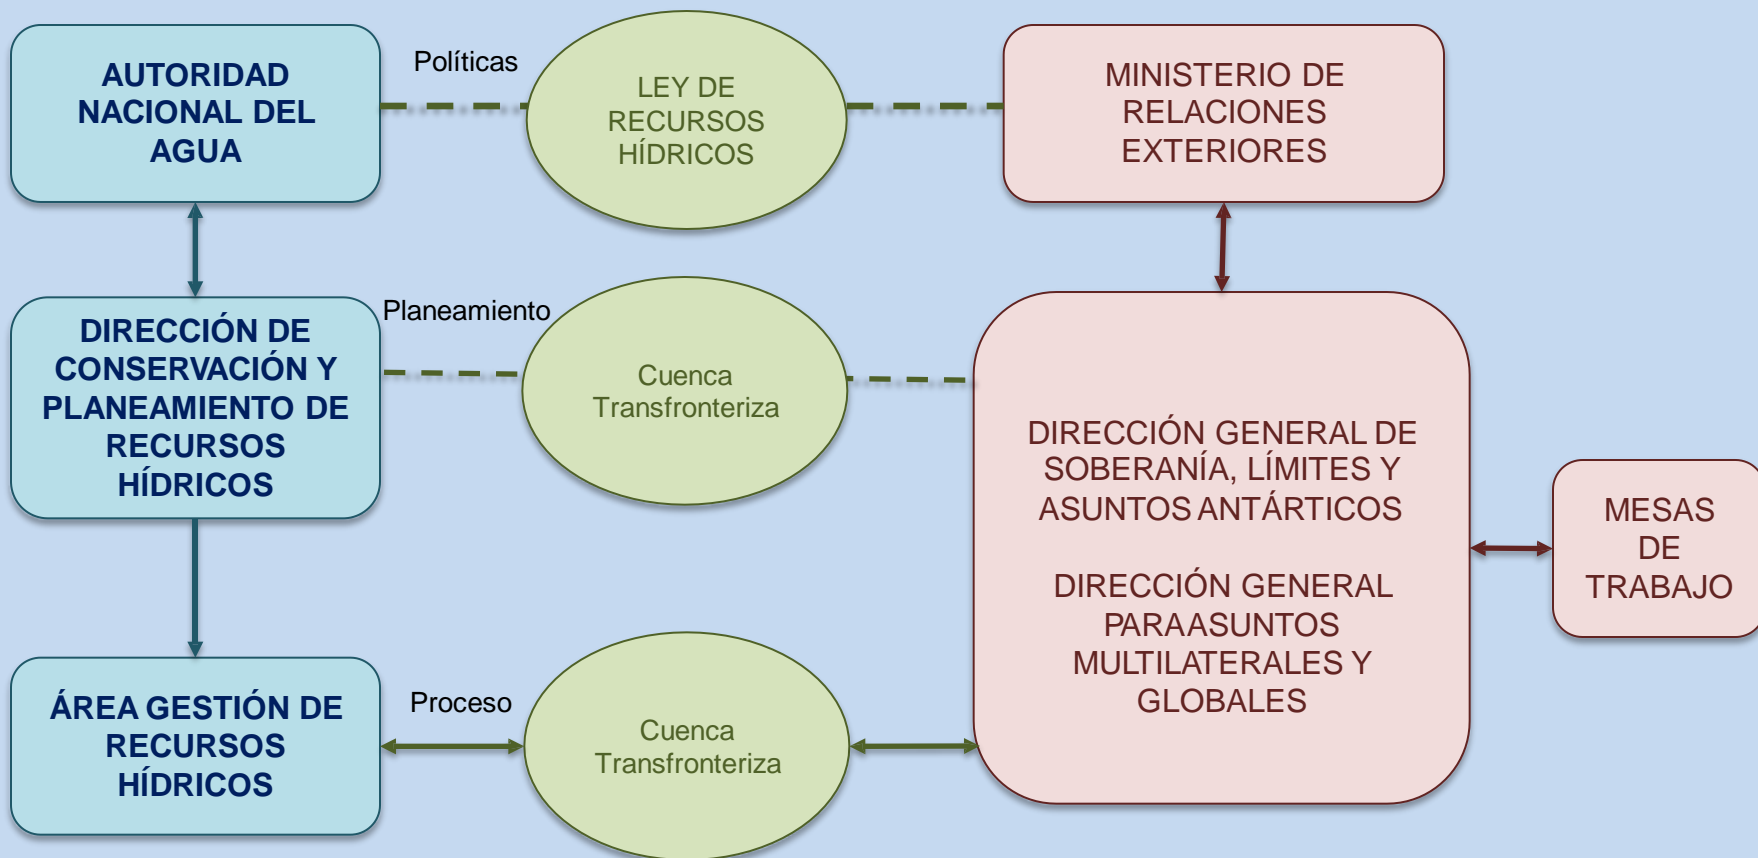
AUTORIDAD NACIONAL DEL AGUA

Políticas

LEY DE RECURSOS HÍDRICOS

MINISTERIO DE RELACIONES EXTERIORES

DIRECCIÓN DE CONSERVACIÓN Y PLANEAMIENTO DE RECURSOS HÍDRICOS

Planeamiento

Cuenca Transfronteriza

DIRECCIÓN GENERAL DE SOBERANÍA, LÍMITES Y ASUNTOS ANTÁRTICOS

DIRECCIÓN GENERAL PARAASUNTOS MULTILATERALES Y GLOBALES

MESAS DE TRABAJO

ÁREA GESTIÓN DE RECURSOS HÍDRICOS

Proceso

Cuenca Transfronteriza